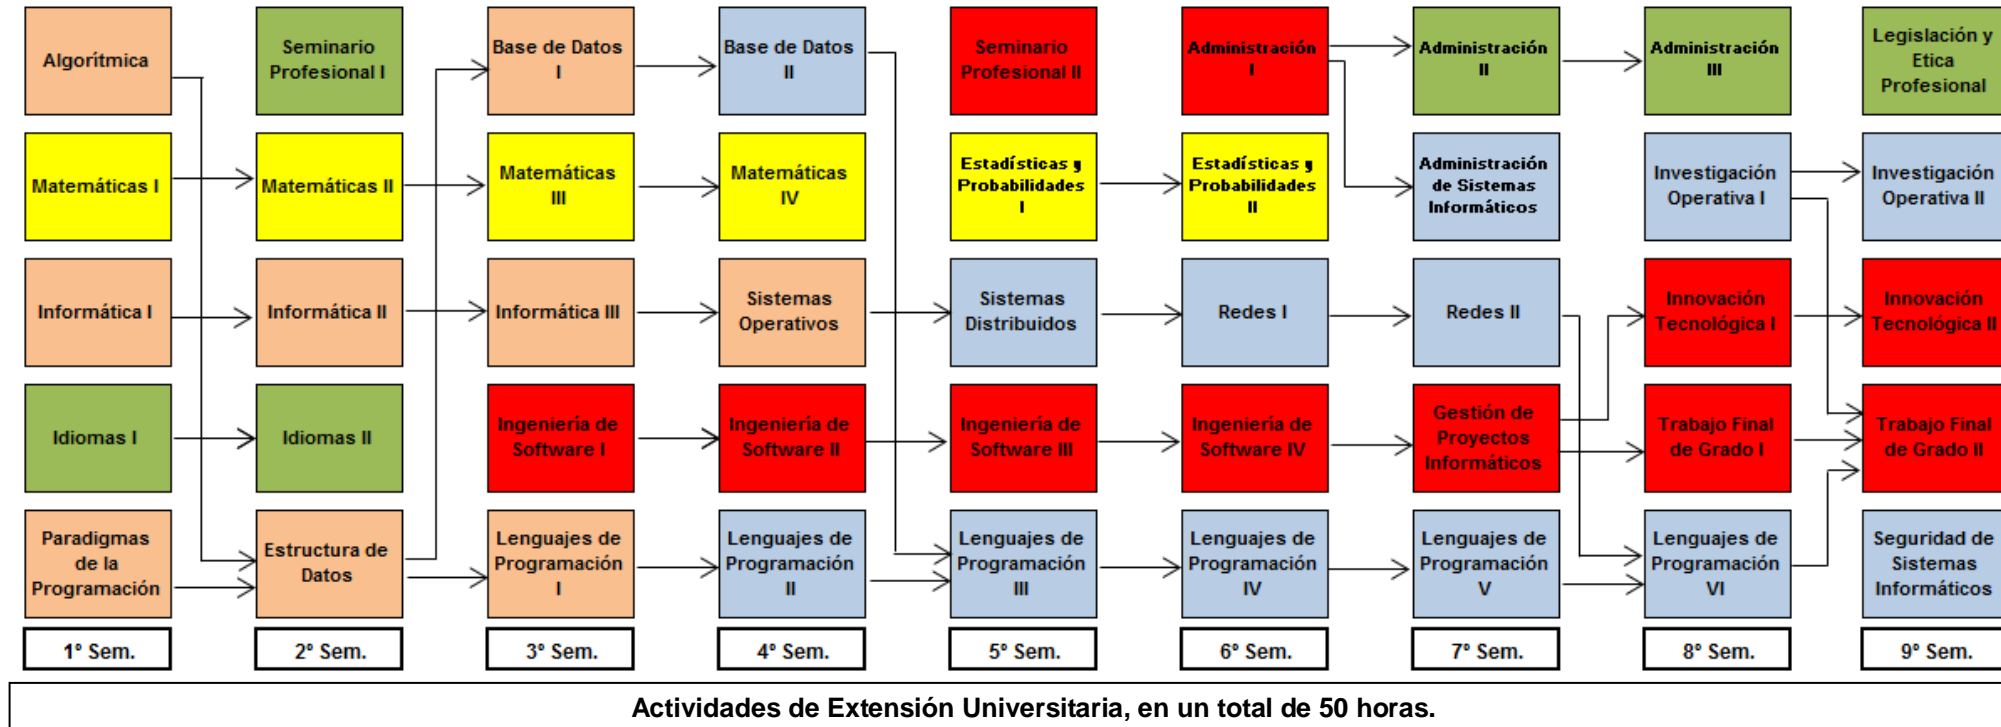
Algorítmica

Matemáticas I

Informática I

Idiomas I

Paradigmas de la Programación

1° Sem.

Seminario Profesional I

Matemáticas II

Informática II

Idiomas II

Estructura de Datos

2° Sem.

Base de Datos I

Matemáticas III

Informática III

Ingeniería de Software I

Lenguajes de Programación I

3° Sem.

Base de Datos II

Matemáticas IV

Sistemas Operativos

Ingeniería de Software II

Lenguajes de Programación II

4° Sem.

Seminario Profesional II

Estadísticas y Probabilidades I

Sistemas Distribuidos

Ingeniería de Software III

Lenguajes de Programación III

5° Sem.

Administración I

Estadísticas y Probabilidades II

Redes I

Ingeniería de Software IV

Lenguajes de Programación IV

6° Sem.

Administración II

Administración de Sistemas Informáticos

Redes II

Gestión de Proyectos Informáticos

Lenguajes de Programación V

7° Sem.

Administración III

Investigación Operativa I

Innovación Tecnológica I

Trabajo Final de Grado I

Lenguajes de Programación VI

8° Sem.

Legislación y Etica Profesional

Investigación Operativa II

Innovación Tecnológica II

Trabajo Final de Grado II

Seguridad de Sistemas Informáticos

9° Sem.

Actividades de Extensión Universitaria, en un total de 50 horas.